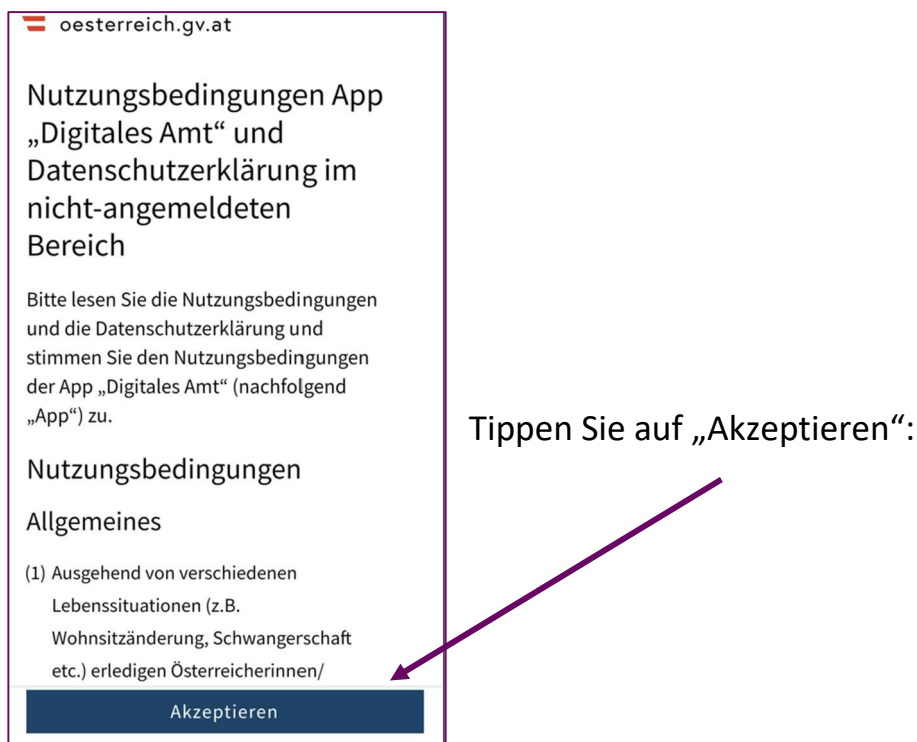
oesterreich.gv.at

Nutzungsbedingungen App „Digitales Amt“ und Datenschutzerklärung im nicht-angemeldeten Bereich

Bitte lesen Sie die Nutzungsbedingungen und die Datenschutzerklärung und stimmen Sie den Nutzungsbedingungen der App „Digitales Amt“ (nachfolgend „App“) zu.

Nutzungsbedingungen

Allgemeines

(1) Ausgehend von verschiedenen Lebenssituationen (z.B. Wohnsitzänderung, Schwangerschaft etc.) erledigen Österreicherinnen/

Akzeptieren

Tippen Sie auf „Akzeptieren“: